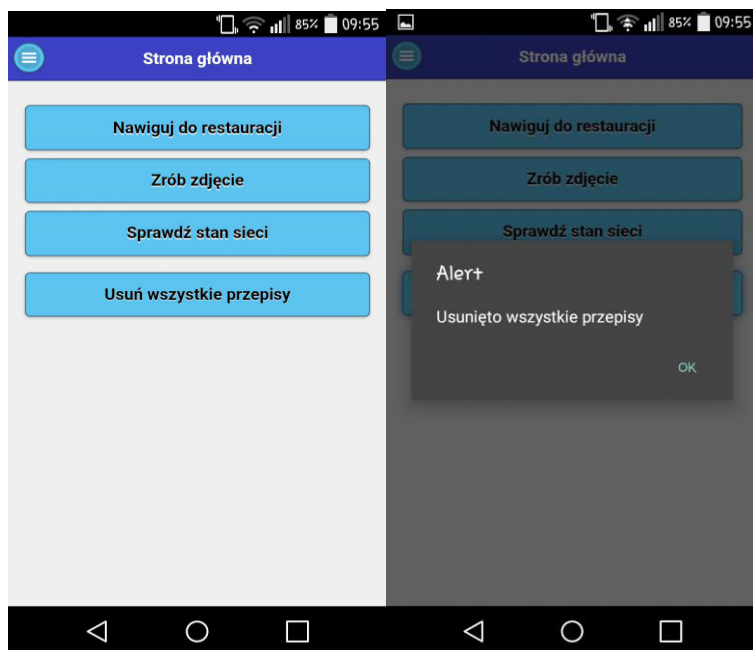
85% 09:55

Strona główna

Nawiguj do restauracji

Zrób zdjęcie

Sprawdź stan sieci

Usuń wszystkie przepisy

85% 09:55

Strona główna

Nawiguj do restauracji

Zrób zdjęcie

Sprawdź stan sieci

Alert

Usunięto wszystkie przepisy

OK